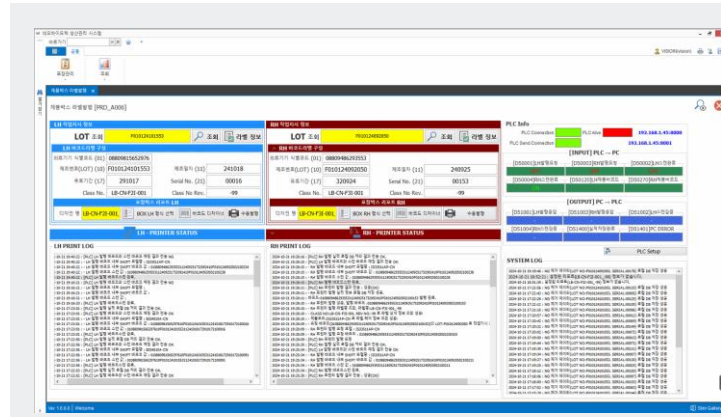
LH 작업지시 정보

LOT 조회 | P010124101553 | 조회 | 라벨 정보

| 의료기기 식별코드 (01) | 08809815652976 | | |
|---|---|---|---|
| 제조번호(LOT) (10) | P010124101553 | 제조일자 (11) | 241018 |
| 유통기한 (17) | 291017 | Serial No. (21) | 00016 |
| Class No. | LB-CN-F3I-001 | Class No. Rev. | -99 |

LB-CN-F3I-001

LH - PRINTER STATUS

LH PRINT LOG

RH 작업지시 정보

LOT 조회 | P010124920850 | 조회 | 라벨 정보

| 의료기기 식별코드 (01) | 08809486293553 | | |
|---|---|---|---|
| 제조번호(LOT) (10) | P010124920850 | 제조일자 (11) | 240925 |
| 유통기한 (17) | 320924 | Serial No. (21) | 00153 |
| Class No. | LB-CN-F3I-001 | Class No. Rev. | -99 |

LB-CN-F3I-001

RH - PRINTER STATUS

RH PRINT LOG

PLC Info

PLC Connection | PLC Alive | 192.168.1.45:8000
PLC Send Connection | 192.168.1.45:8001

[INPUT] PLC → PC

[OUTPUT] PC → PLC

PLC Setup

SYSTEM LOG

Ver. 1.0.0.0 | Welcome